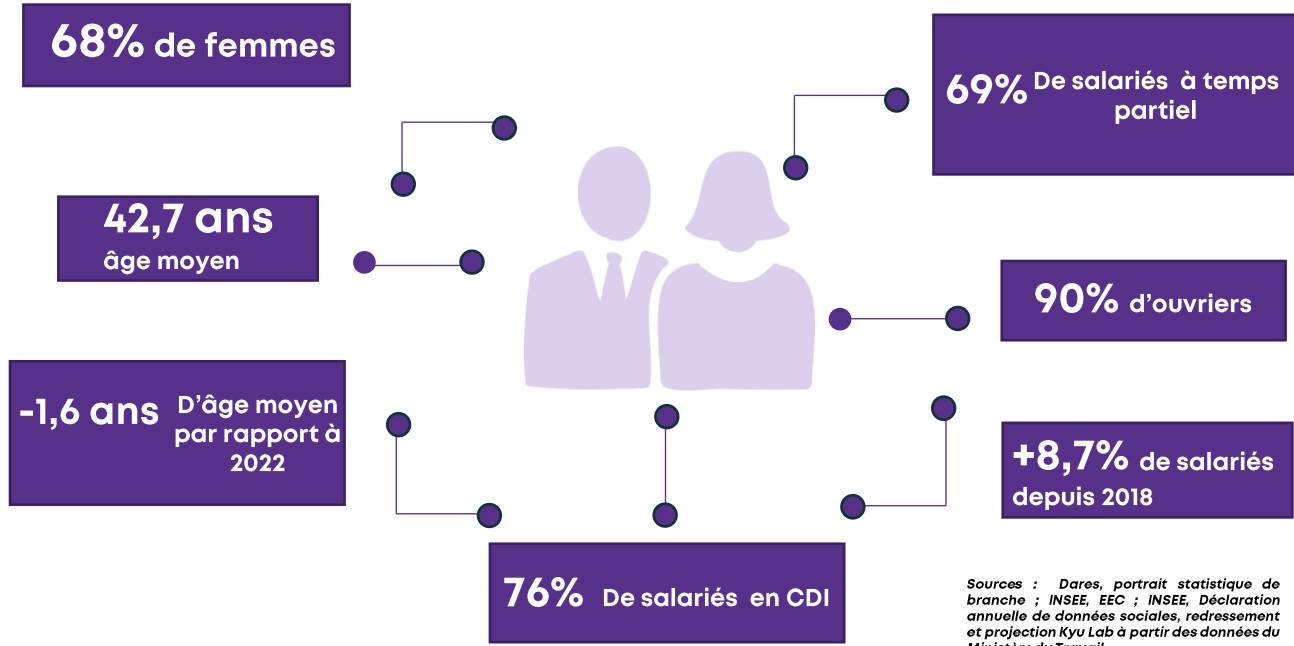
68% de femmes

69% De salariés à temps partiel

42,7 ans âge moyen

90% d'ouvriers

-1,6 ans D'âge moyen par rapport à 2022

+8,7% de salariés depuis 2018

76% De salariés en CDI

Sources : Dares, portrait statistique de branche ; INSEE, EEC ; INSEE, Déclaration annuelle de données sociales, redressement et projection Kyu Lab à partir des données du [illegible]